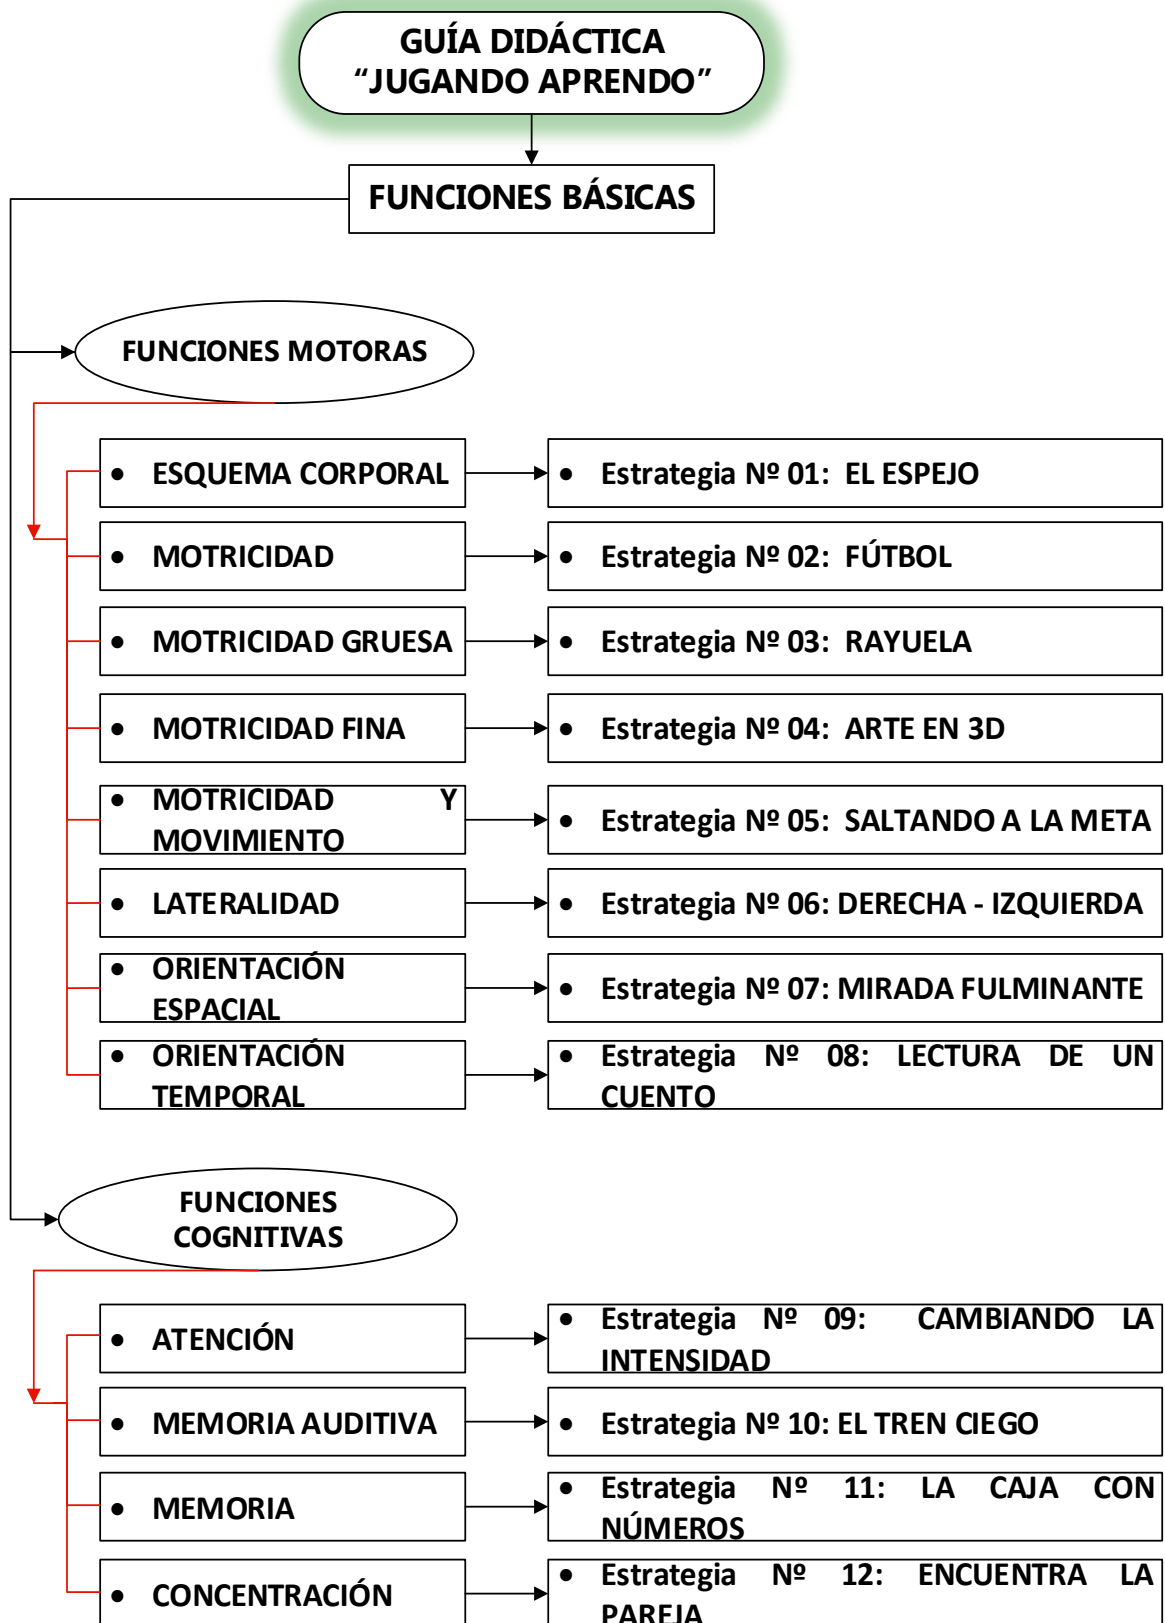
GUÍA DIDÁCTICA
"JUGANDO APRENDO"

FUNCIONES BÁSICAS

FUNCIONES MOTORAS

- ESQUEMA CORPORAL
- Estrategia Nº 01: EL ESPEJO
- MOTRICIDAD
- Estrategia Nº 02: FÚTBOL
- MOTRICIDAD GRUESA
- Estrategia Nº 03: RAYUELA
- MOTRICIDAD FINA
- Estrategia Nº 04: ARTE EN 3D
- MOTRICIDAD Y MOVIMIENTO
- Estrategia Nº 05: SALTANDO A LA META
- LATERALIDAD
- Estrategia Nº 06: DERECHA - IZQUIERDA
- ORIENTACIÓN ESPACIAL
- Estrategia Nº 07: MIRADA FULMINANTE
- ORIENTACIÓN TEMPORAL
- Estrategia Nº 08: LECTURA DE UN CUENTO

FUNCIONES COGNITIVAS

- ATENCIÓN
- Estrategia Nº 09: CAMBIANDO LA INTENSIDAD
- MEMORIA AUDITIVA
- Estrategia Nº 10: EL TREN CIEGO
- MEMORIA
- Estrategia Nº 11: LA CAJA CON NÚMEROS
- CONCENTRACIÓN
- Estrategia Nº 12: ENCUENTRA LA PAREJA